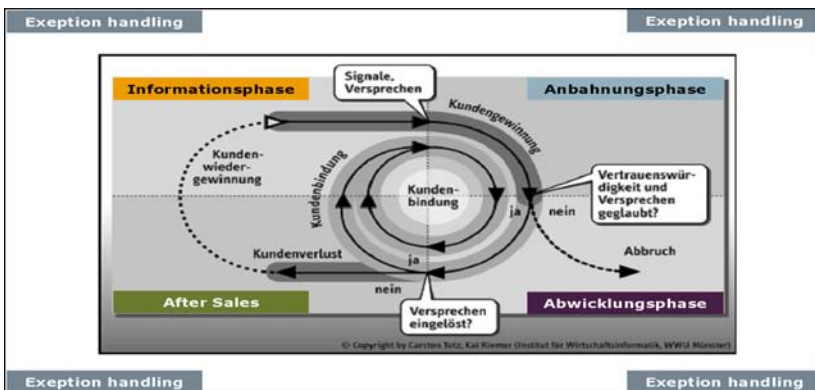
Exeption handling

Exeption handling

Informationsphase

Signale, Versprechen

Anbahnungsphase

Kundengewinnung

Kunden-wieder-gewinnung

Kundenbindung

Kunden-bindung

Vertrauenswürdigkeit und Versprechen geglaubt?

ja

nein

Abbruch

Kundenverlust

ja

nein

After Sales

Versprechen eingelöst?

Abwicklungsphase

© Copyright by Carsten Totz, Kai Riemer (Institut für Wirtschaftsinformatik, WWU Münster)

Exeption handling

Exeption handling